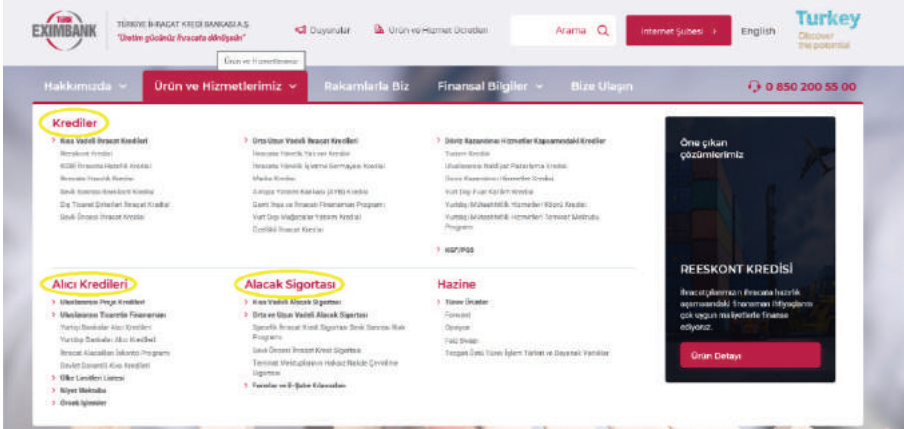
EXIMBANK TÜRKİYE İHRACAT KREDİ BANKASI A.Ş. "Üretim gücünüz ihracata dönüşsün"

Duyurular Ürün ve Hizmet Ücretleri Arama İnternet Şubesi English Turkey Discover the potential

Ürün ve Hizmetlerimiz

Hakkımızda Ürün ve Hizmetlerimiz Rakamlarla Biz Finansal Bilgiler Bize Ulaşın 0 850 200 55 00

Krediler

Kısa Vadeli İhracat Kredileri
Reeskont Kredisi
KOBİ İhracata Hazırlık Kredisi
İhracata Hazırlık Kredisi
Sevk Sonrası Reeskont Kredisi
Dış Ticaret Şirketleri İhracat Kredisi
Sevk Öncesi İhracat Kredisi

Orta-Uzun Vadeli İhracat Kredileri
İhracata Yönelik Yatırım Kredisi
İhracata Yönelik İşletme Sermayesi Kredisi
Marka Kredisi
Avrupa Yatırım Bankası (AYB) Kredisi
Gemi İnşa ve İhracatı Finansman Programı
Yurt Dışı Mağazalar Yatırım Kredisi
Özellikli İhracat Kredisi

Döviz Kazandırıcı Hizmetler Kapsamındaki Krediler
Turizm Kredisi
Uluslararası Nakliyat Pazarlama Kredisi
Döviz Kazandırıcı Hizmetler Kredisi
Yurt Dışı Fuar Katılım Kredisi
Yurtdışı Müteahhitlik Hizmetleri Kredisi
Yurtdışı Müteahhitlik Hizmetleri Teminat Mektubu Programı

KGF/PGS

Alıcı Kredileri
Uluslararası Proje Kredileri
Uluslararası Ticarete Finansman
Yurtdışı Bankalar Alıcı Kredileri
Yurtdışı Bankalar Alıcı Kredileri
İhracat Alacakları İskonto Programı
Devlet Garantili Alıcı Kredileri
Ülke Limitleri Listesi
Niyet Mektubu
Örnek İşlemler

Alacak Sigortası
Kısa Vadeli Alacak Sigortası
Orta ve Uzun Vadeli Alacak Sigortası
Spesifik İhracat Kredi Sigortası Sevk Sonrası Risk Programı
Sevk Öncesi İhracat Kredi Sigortası
Teminat Mektuplarının Haksız Nakde Çevrilme Sigortası
Formlar ve E-Şube Kılavuzları

Hazine
Türev Ürünler
Forward
Opsiyon
Faiz Swap
Tezgah Üstü Türev İşlem Talimat ve Beyanname Formları

Öne çıkan çözümlerimiz

REESKONT KREDİSİ
İhracatçılarımızın ihracata hazırlık aşamasındaki finansman ihtiyaçlarını çok uygun maliyetlerle finanse ediyoruz.

Ürün Detayı